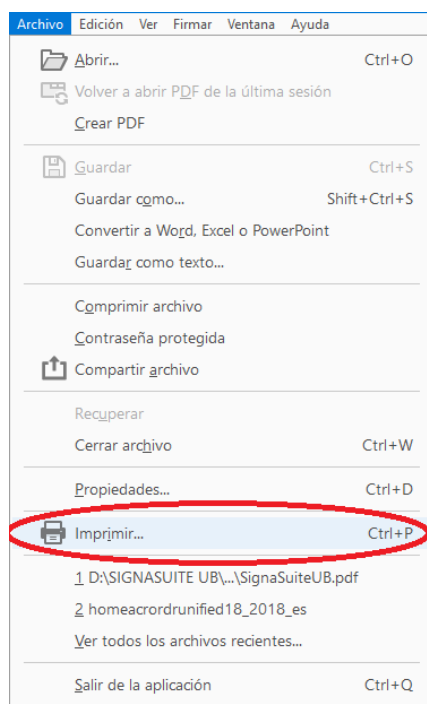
Archivo Edición Ver Firmar Ventana Ayuda

Abrir... Ctrl+O
Volver a abrir PDF de la última sesión
Crear PDF

Guardar Ctrl+S
Guardar como... Shift+Ctrl+S
Convertir a Word, Excel o PowerPoint
Guardar como texto...

Comprimir archivo
Contraseña protegida
Compartir archivo

Recuperar
Cerrar archivo Ctrl+W

Propiedades... Ctrl+D

Imprimir... Ctrl+P

1 D:\SIGNASUITE UB\...\SignaSuiteUB.pdf
2 homeacrordrunified18_2018_es
Ver todos los archivos recientes...

Salir de la aplicación Ctrl+Q